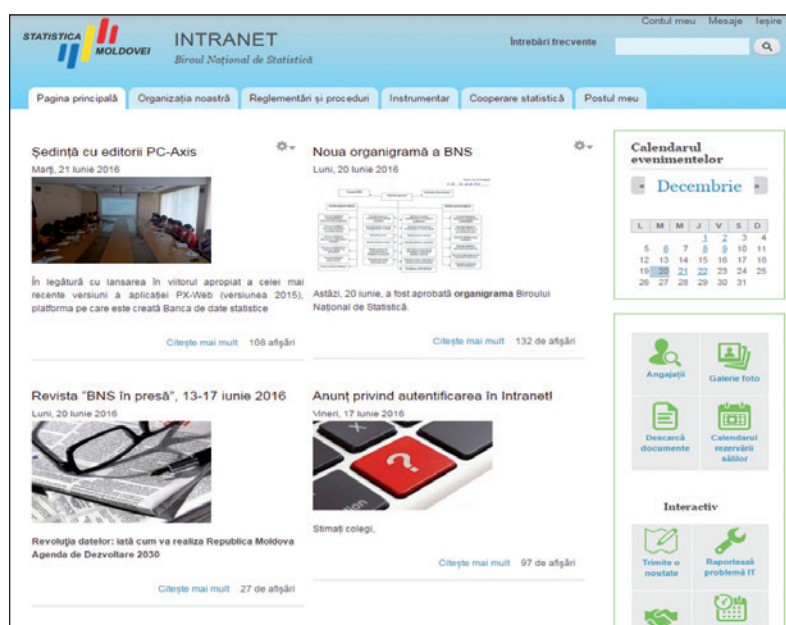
STATISTICA MOLDOVEI

INTRANET
Biroul Național de Statistică

Contul meu Mesaje Ieșire

Întrebări frecvente

Pagina principală | Organizația noastră | Reglementări și proceduri | Instrumentar | Cooperare statistică | Postul meu

Ședință cu editorii PC-Axis
Marți, 21 Iunie 2016

În legătură cu lansarea în viitorul apropiat a celei mai recente versiuni a aplicației PX-Web (versiunea 2015), platforma pe care este creată Banca de date statistice

Citește mai mult 108 afișări

Noua organigramă a BNS
Luni, 20 Iunie 2016

Astăzi, 20 iunie, a fost aprobată **organigrama** Biroului Național de Statistică.

Citește mai mult 132 de afișări

Revista "BNS în presă", 13-17 iunie 2016
Luni, 20 Iunie 2016

**Revoluția datelor: iată cum va realiza Republica Moldova Agenda de Dezvoltare 2030**

Citește mai mult 27 de afișări

Anunț privind autentificarea în Intranet!
Vineri, 17 Iunie 2016

Stimați colegi,

Citește mai mult 97 de afișări

Calendarul evenimentelor

Decembrie

| L | M | M | J | V | S | D |
|---|---|---|---|---|---|---|
| | | | 1 | 2 | 3 | 4 |
| 5 | 6 | 7 | 8 | 9 | 10 | 11 |
| 12 | 13 | 14 | 15 | 16 | 17 | 18 |
| 19 | 20 | 21 | 22 | 23 | 24 | 25 |
| 26 | 27 | 28 | 29 | 30 | 31 | |

Angajații
Galerie foto
Descarcă documente
Calendarul rezervării sălilor

Interactiv

Trimite o noutate
Raportează problemă IT